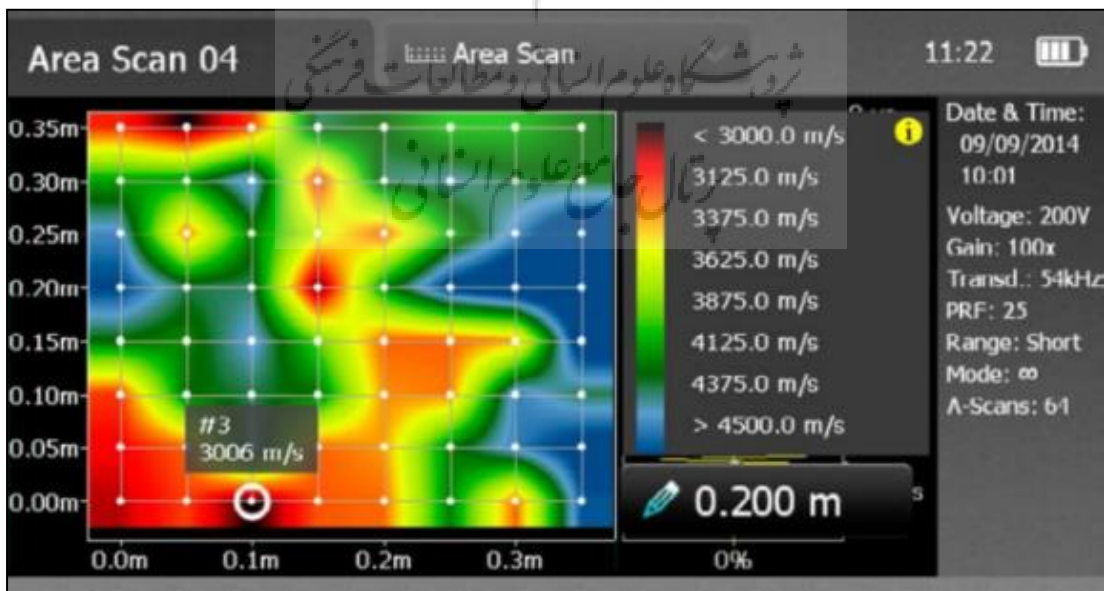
Area Scan 04

Area Scan

11:22

پژوهشگاه علوم انسانی و مطالعات فرهنگی
پرتال جامع علوم انسانی

0.35m
0.30m
0.25m
0.20m
0.15m
0.10m
0.05m
0.00m

0.0m 0.1m 0.2m 0.3m

#3
3006 m/s

< 3000.0 m/s
3125.0 m/s
3375.0 m/s
3625.0 m/s
3875.0 m/s
4125.0 m/s
4375.0 m/s
> 4500.0 m/s

0.200 m

0%

Date & Time:
09/09/2014
10:01
Voltage: 200V
Gain: 100x
Transd.: 54kHz
PRF: 25
Range: Short
Mode: ∞
A-Scans: 64